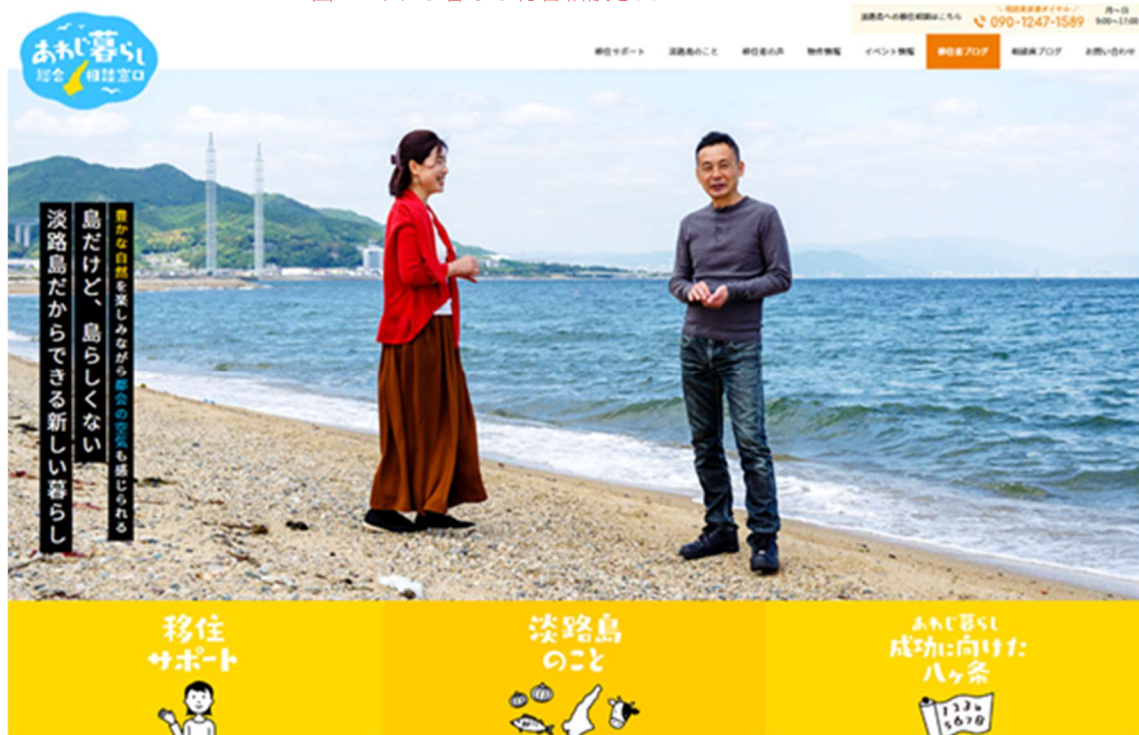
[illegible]

あわじ暮らし 総合相談窓口

淡路島への移住相談はこちら
＼相談員直通ダイヤル／
090-1247-1589
月～日 9:00～17:00

移住サポート
淡路島のこと
移住者の声
物件情報
イベント情報
移住者ブログ
相談員ブログ
お問い合わせ

豊かな自然を楽しみながら都会の空気も感じられる

島だけど、島らしくない
淡路島だからできる新しい暮らし

移住サポート

淡路島のこと

あわじ暮らし 成功に向けた八ヶ条